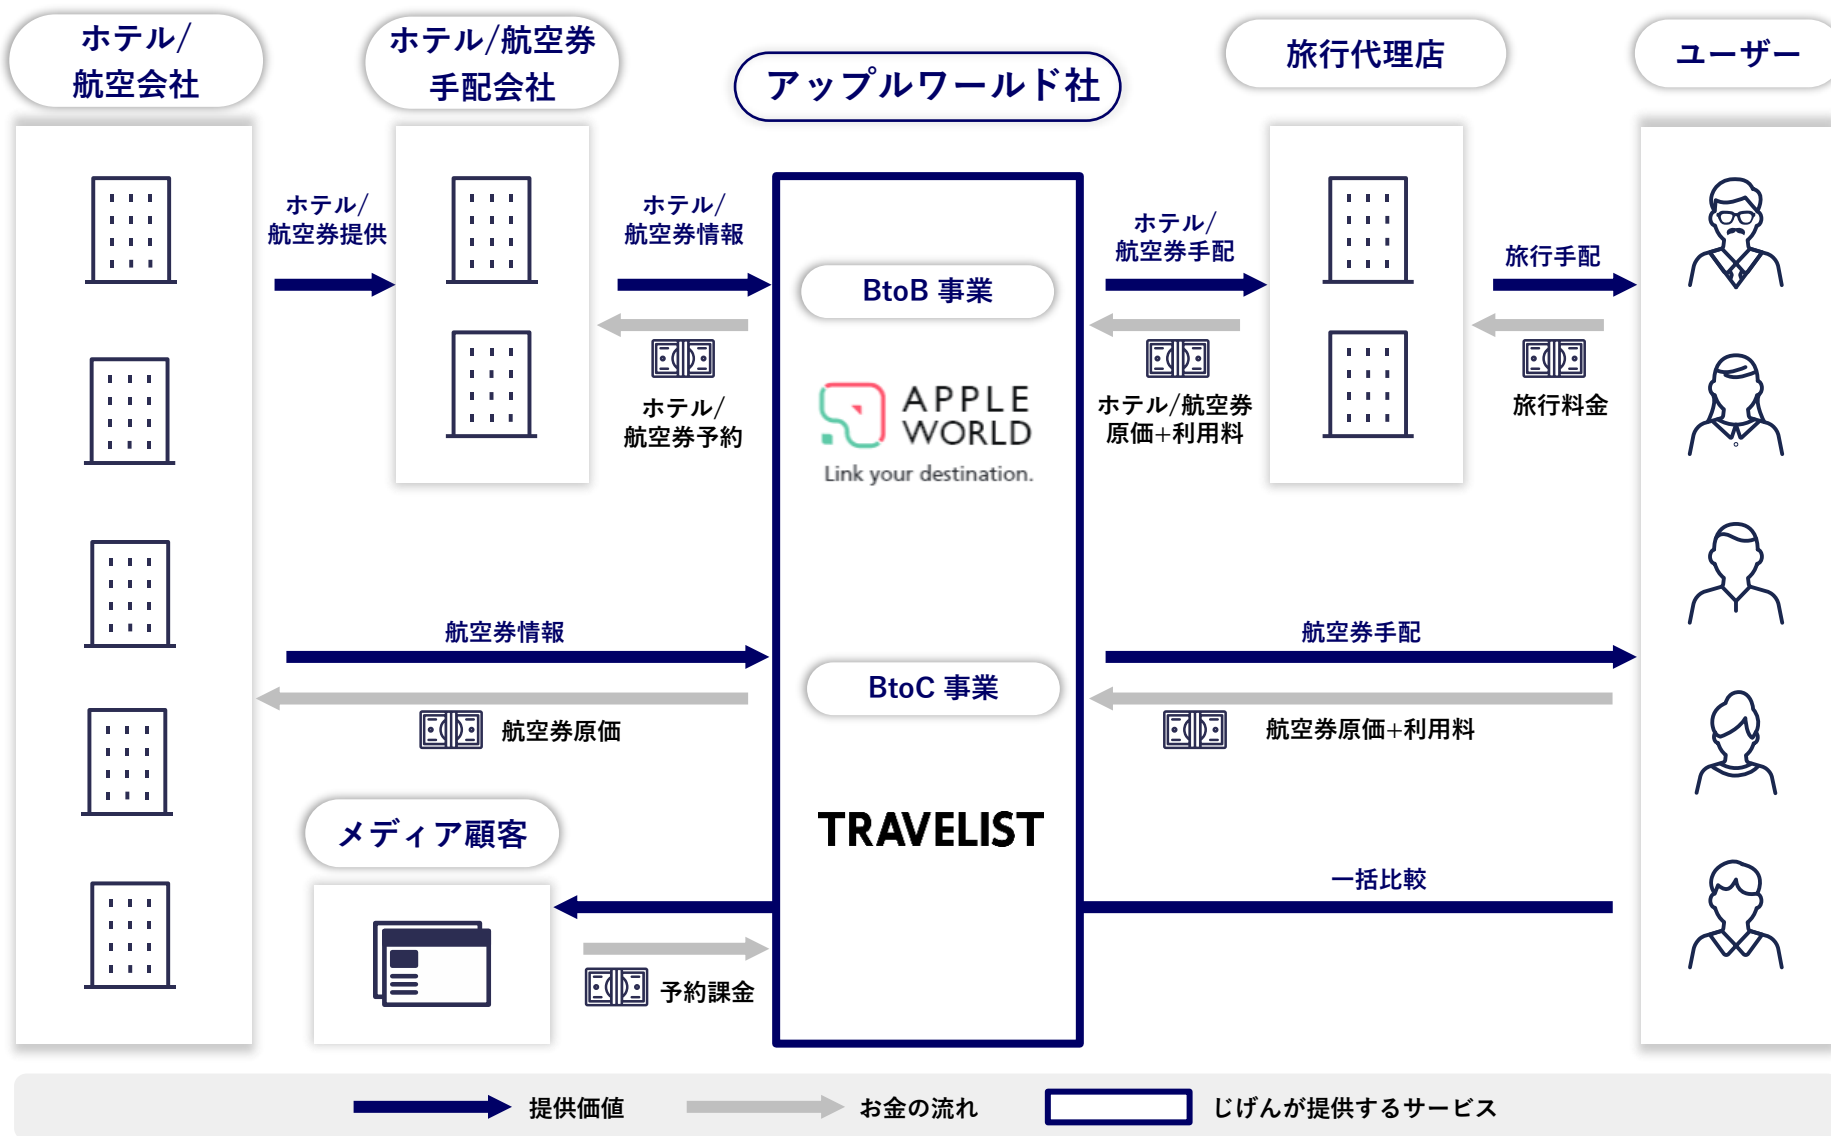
ホテル/航空会社

ホテル/航空券手配会社

アップルワールド社

旅行代理店

ユーザー

ホテル/航空券提供

ホテル/航空券情報

ホテル/航空券予約

BtoB 事業

APPLE WORLD
Link your destination.

ホテル/航空券手配

ホテル/航空券原価+利用料

旅行手配

旅行料金

航空券情報

航空券原価

BtoC 事業

航空券手配

航空券原価+利用料

メディア顧客

TRAVELIST

一括比較

予約課金

提供価値

お金の流れ

じげんが提供するサービス